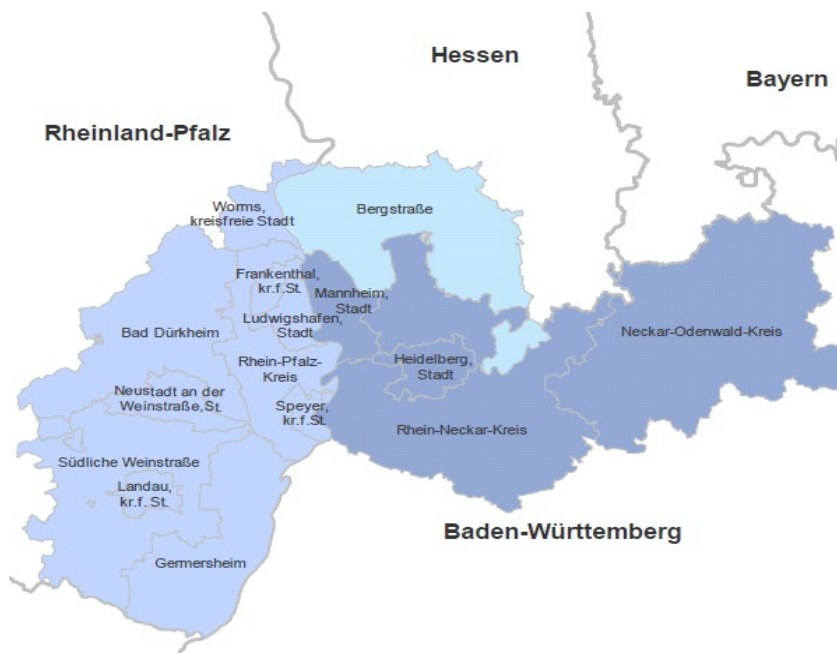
Hessen

Bayern

Rheinland-Pfalz

Worms, kreisfreie Stadt

Bergstraße

Frankenthal, kr.f.St.

Mannheim, Stadt

Ludwigshafen, Stadt

Bad Dürkheim

Neckar-Odenwald-Kreis

Rhein-Pfalz-Kreis

Heidelberg, Stadt

Neustadt an der Weinstraße,St.

Speyer, kr.f.St.

Rhein-Neckar-Kreis

Südliche Weinstraße

Landau, kr.f. St.

Baden-Württemberg

Germersheim